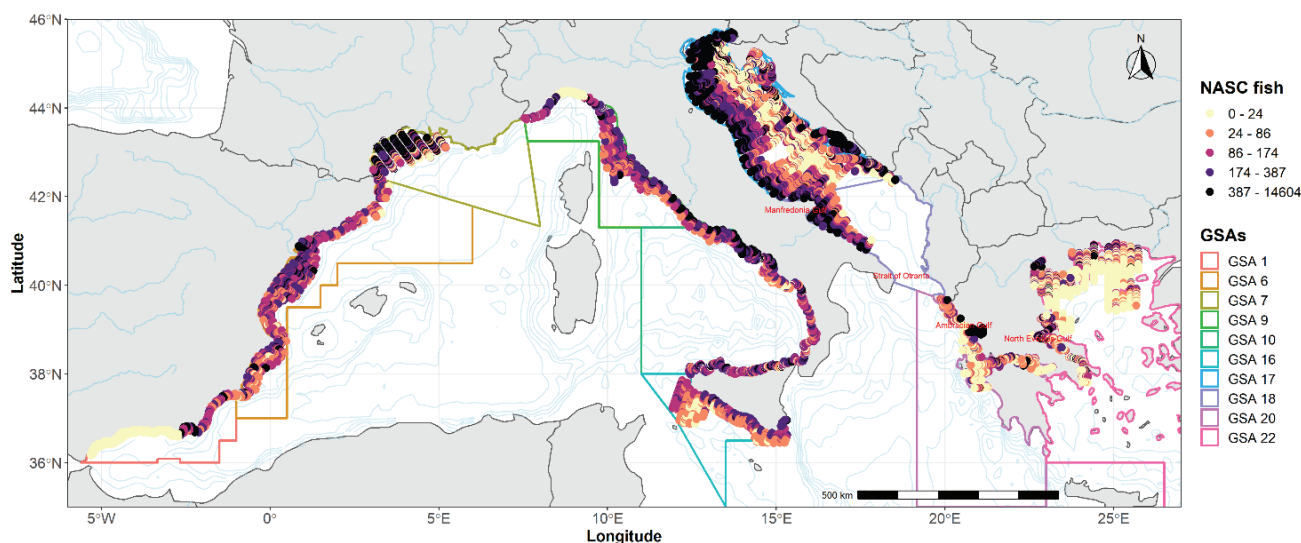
N

NASC fish
0 - 24
24 - 86
86 - 174
174 - 387
387 - 14604

GSAs
GSA 1
GSA 6
GSA 7
GSA 9
GSA 10
GSA 16
GSA 17
GSA 18
GSA 20
GSA 22

Manfredonia Gulf
Strait of Otranto
Ambracian Gulf
North Evoikos Gulf

500 km

46°N
44°N
42°N
40°N
38°N
36°N
Latitude

5°W
0°
5°E
10°E
15°E
20°E
25°E
Longitude